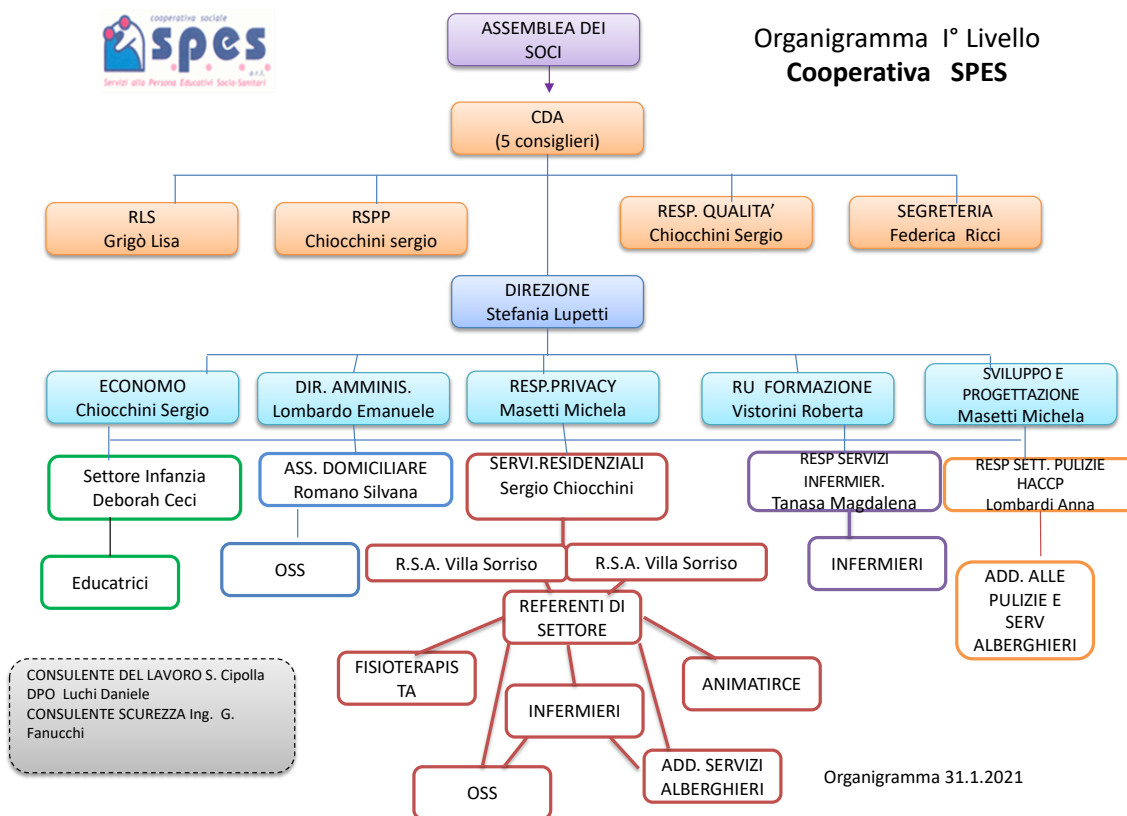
cooperativa sociale
spes
s.r.l.
Servizi alla Persona Educativi Socio-Sanitari

ASSEMBLEA DEI SOCI

Organigramma I° Livello
Cooperativa SPES

CDA
(5 consiglieri)

RLS
Grigò Lisa

RSPP
Chiocchini sergio

RESP. QUALITA'
Chiocchini Sergio

SEGRETERIA
Federica Ricci

DIREZIONE
Stefania Lupetti

ECONOMO
Chiocchini Sergio

DIR. AMMINIS.
Lombardo Emanuele

RESP.PRIVACY
Masetti Michela

RU FORMAZIONE
Vistorini Roberta

SVILUPPO E PROGETTAZIONE
Masetti Michela

Settore Infanzia
Deborah Ceci

ASS. DOMICILIARE
Romano Silvana

SERVI.RESIDENZIALI
Sergio Chiocchini

RESP SERVIZI INFERMIER.
Tanasa Magdalena

RESP SETT. PULIZIE HACCP
Lombardi Anna

Educatrici

OSS

R.S.A. Villa Sorriso

R.S.A. Villa Sorriso

INFERMIERI

ADD. ALLE PULIZIE E SERV ALBERGHIERI

REFERENTI DI SETTORE

FISIOTERAPISTA

ANIMATIRCE

INFERMIERI

CONSULENTE DEL LAVORO S. Cipolla
DPO Luchi Daniele
CONSULENTE SCUREZZA Ing. G. Fanucchi

ADD. SERVIZI ALBERGHIERI

OSS

Organigramma 31.1.2021